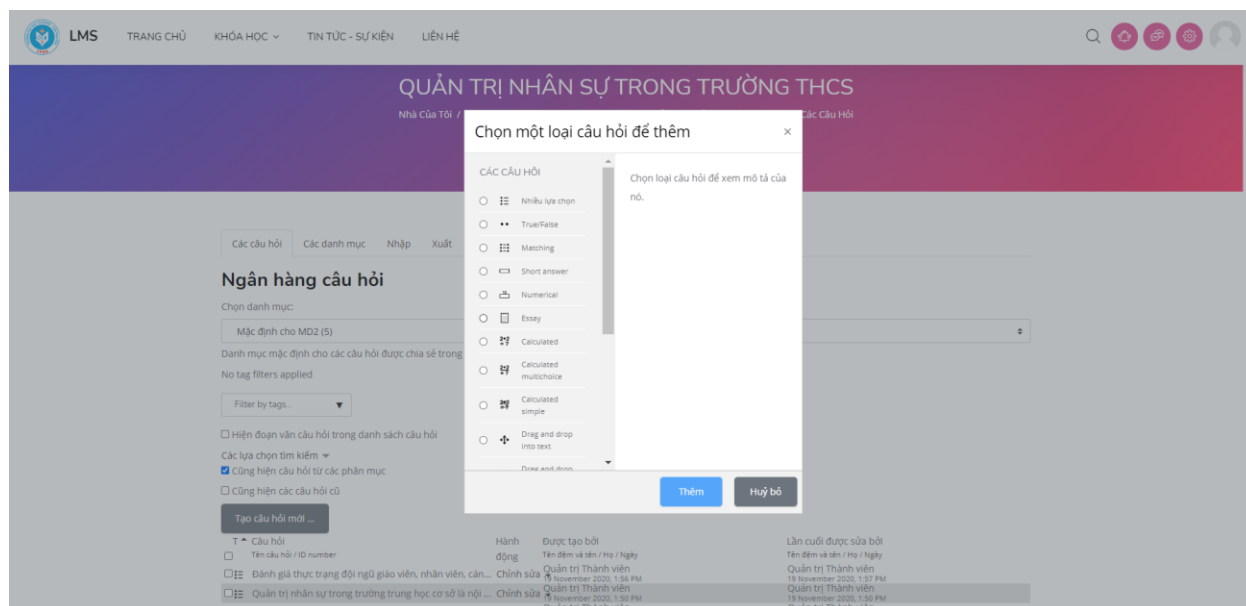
LMS TRANG CHỦ KHÓA HỌC TIN TỨC - SỰ KIỆN LIÊN HỆ

QUẢN TRỊ NHÂN SỰ TRONG TRƯỜNG THCS

Nhà Của Tôi / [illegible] Các Câu Hỏi

Các câu hỏi Các danh mục Nhập Xuất

Ngân hàng câu hỏi

Chọn danh mục:

Mặc định cho MD2 (5)

Danh mục mặc định cho các câu hỏi được chia sẻ trong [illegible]

No tag filters applied

Filter by tags...

☐ Hiện đoạn văn câu hỏi trong danh sách câu hỏi

Các lựa chọn tìm kiếm

☑ Cũng hiện câu hỏi từ các phân mục

☐ Cũng hiện các câu hỏi cũ

Tạo câu hỏi mới ...

| T Câu hỏi Tên câu hỏi / ID number | Hành động | Được tạo bởi Tên đệm và tên / Họ / Ngày | Lần cuối được sửa bởi Tên đệm và tên / Họ / Ngày |
|---|---|---|---|
| Đánh giá thực trạng đội ngũ giáo viên, nhân viên, cán... | Chỉnh sửa | Quản trị Thành viên 19 November 2020, 1:56 PM | Quản trị Thành viên 19 November 2020, 1:57 PM |
| Quản trị nhân sự trong trường trung học cơ sở là nội ... | Chỉnh sửa | Quản trị Thành viên 19 November 2020, 1:50 PM | Quản trị Thành viên 19 November 2020, 1:50 PM |

Chọn một loại câu hỏi để thêm ×

CÁC CÂU HỎI

Nhiều lựa chọn
True/False
Matching
Short answer
Numerical
Essay
Calculated
Calculated multichoice
Calculated simple
Drag and drop into text
Drag and drop

Chọn loại câu hỏi để xem mô tả của nó.

Thêm Huỷ bỏ